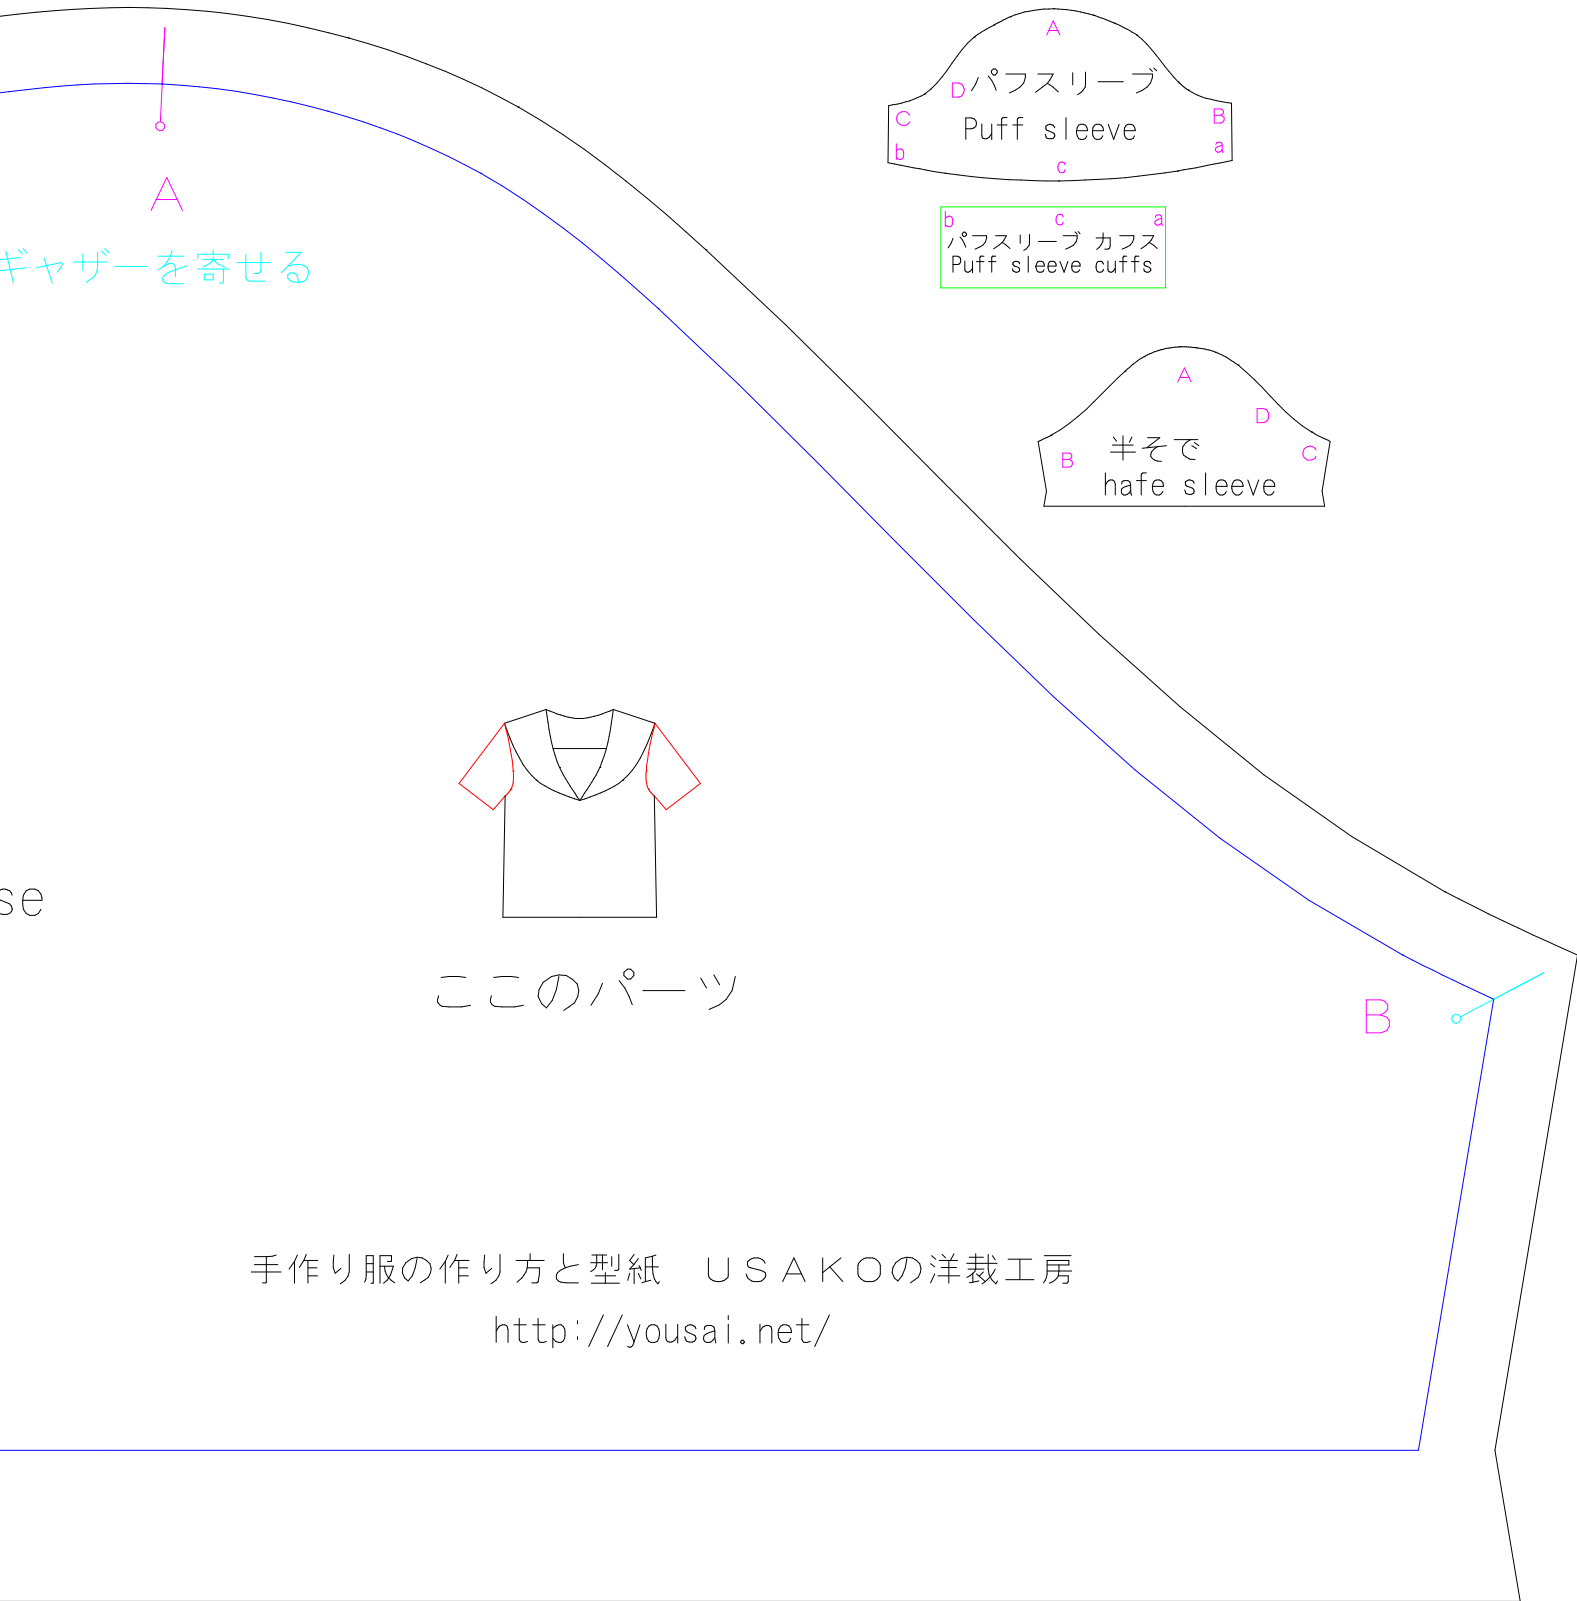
A

ギャザーを寄せる

A
D パフスリーブ
C Puff sleeve B
b a
c

b c a
パフスリーブ カフス
Puff sleeve cuffs

A
D
半そで
B C
hafe sleeve

se

ここのパーツ

B

手作り服の作り方と型紙　USAKOの洋裁工房
http://yousai.net/